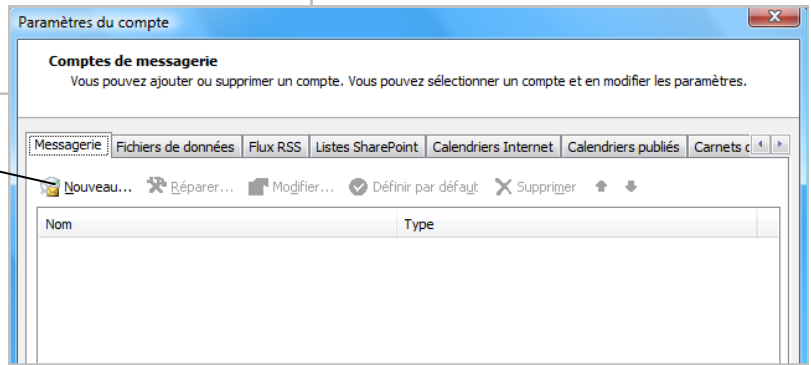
Paramètres du compte

Comptes de messagerie
Vous pouvez ajouter ou supprimer un compte. Vous pouvez sélectionner un compte et en modifier les paramètres.

Messagerie | Fichiers de données | Flux RSS | Listes SharePoint | Calendriers Internet | Calendriers publiés | Carnets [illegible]

Nouveau... Réparer... Modifier... Définir par défaut Supprimer

| Nom | Type |
|---|---|